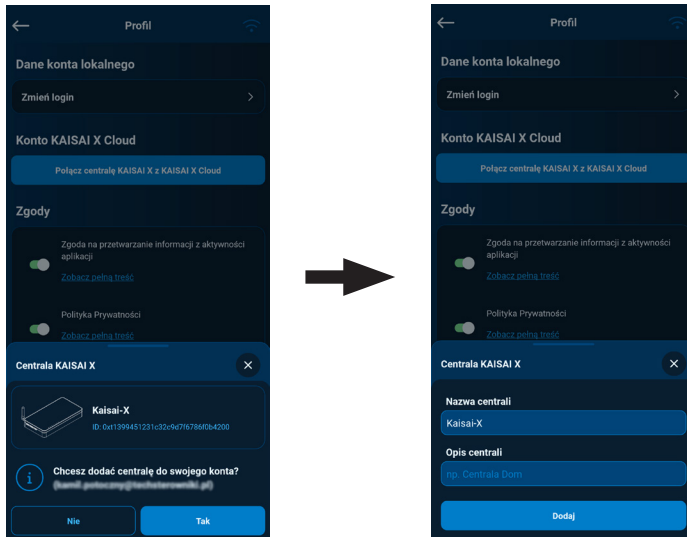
Profil

Dane konta lokalnego

Zmień login

Konto KAISAI X Cloud

Połącz centralę KAISAI X z KAISAI X Cloud

Zgody

Zgoda na przetwarzanie informacji z aktywności aplikacji

Zobacz pełną treść

Polityka Prywatności

Zobacz pełną treść

Centrala KAISAI X

Kaisai-X

ID: 0x1399451231c32c9d7f6786f0b4200

Chcesz dodać centralę do swojego konta?

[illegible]

Nie

Tak

Profil

Dane konta lokalnego

Zmień login

Konto KAISAI X Cloud

Połącz centralę KAISAI X z KAISAI X Cloud

Zgody

Zgoda na przetwarzanie informacji z aktywności aplikacji

Zobacz pełną treść

Polityka Prywatności

Zobacz pełną treść

Centrala KAISAI X

Nazwa centrali

Kaisai-X

Opis centrali

np. Centrala Dom

Dodaj